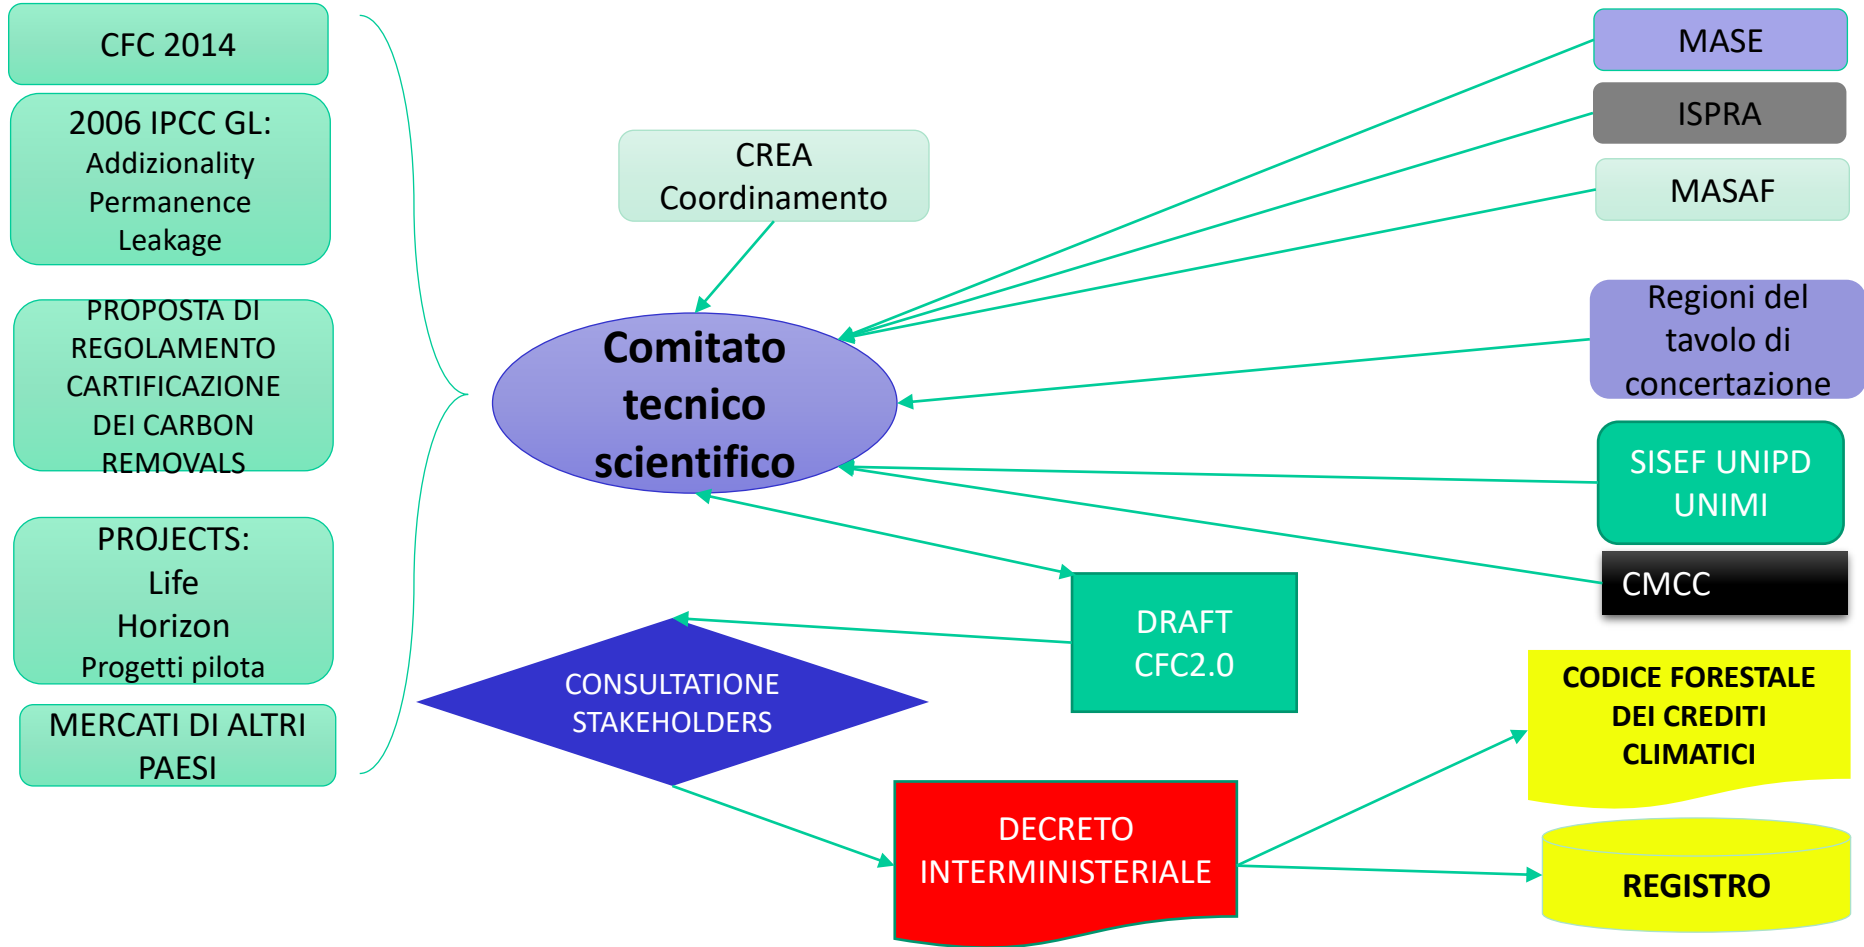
CFC 2014

2006 IPCC GL:
Addizionality
Permanence
Leakage

PROPOSTA DI REGOLAMENTO CARTIFICAZIONE DEI CARBON REMOVALS

PROJECTS:
Life
Horizon
Progetti pilota

MERCATI DI ALTRI PAESI

CREA
Coordinamento

Comitato tecnico scientifico

MASE

ISPRA

MASAF

Regioni del tavolo di concertazione

SISEF UNIPD
UNIMI

CMCC

DRAFT
CFC2.0

CONSULTATIONE
STAKEHOLDERS

CODICE FORESTALE DEI CREDITI CLIMATICI

DECRETO INTERMINISTERIALE

REGISTRO